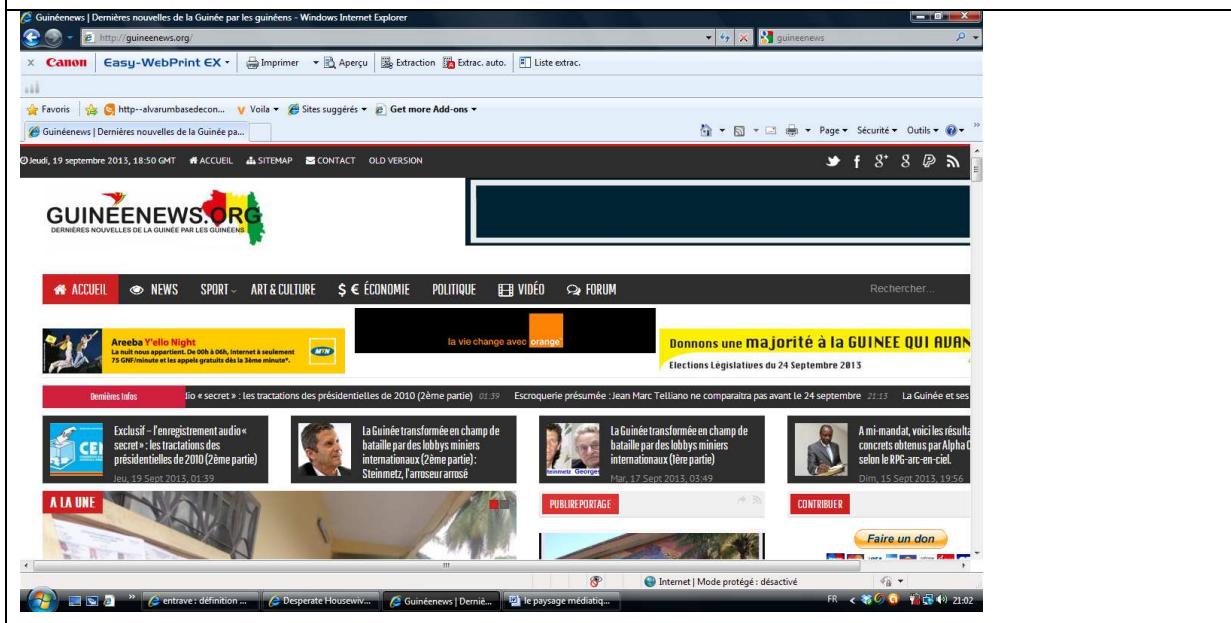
Guinéenews | Dernières nouvelles de la Guinée par les guinéens - Windows Internet Explorer

http://guineenews.org/

guineenews

x Canon | Easy-WebPrint EX | Imprimer | Aperçu | Extraction | Extrac. auto. | Liste extrac.

Favoris | http--alvarumbasedecon... | Voila | Sites suggérés | Get more Add-ons

Guinéenews | Dernières nouvelles de la Guinée pa...

Page | Sécurité | Outils

Jeudi, 19 septembre 2013, 18:50 GMT ACCUEIL SITEMAP CONTACT OLD VERSION

GUINEENEWS.ORG
DERNIÈRES NOUVELLES DE LA GUINÉE PAR LES GUINÉENS

ACCUEIL | NEWS | SPORT | ART & CULTURE | $ € ÉCONOMIE | POLITIQUE | VIDÉO | FORUM | Rechercher...

Areeba Y'ello Night
La nuit nous appartient. De 00h à 06h, internet à seulement 75 GNF/minute et les appels gratuits dès la 3ème minute*.

MTN

la vie change avec orange

Donnons une majorité à la GUINEE QUI AVAN
Elections Législatives du 24 Septembre 2013

Dernières Infos
dio « secret » : les tractations des présidentielles de 2010 (2ème partie) 01:39 Escroquerie présumée : Jean Marc Telliano ne comparaitra pas avant le 24 septembre 21:13 La Guinée et ses

Exclusif – l'enregistrement audio « secret » : les tractations des présidentielles de 2010 (2ème partie)
Jeu, 19 Sept 2013, 01:39

La Guinée transformée en champ de bataille par des lobbys miniers internationaux (2ème partie) : Steinmetz, l'arroseur arrosé

La Guinée transformée en champ de bataille par des lobbys miniers internationaux (1ère partie)
Mar, 17 Sept 2013, 03:49

A mi-mandat, voici les résulta concrets obtenus par Alpha C selon le RPG-arc-en-ciel.
Dim, 15 Sept 2013, 19:56

A LA UNE

PUBLIREPORTAGE

CONTRIBUER

Faire un don

Internet | Mode protégé : désactivé

entrave : définition ... | Desperate Housewiv... | Guinéenews | Derniè... | le paysage médiatiq...

FR 21:02